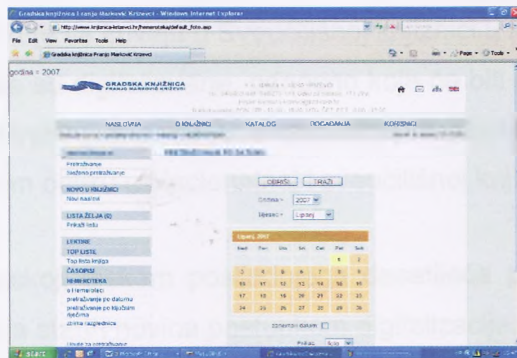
Gradska knjižnica Franje Markovića Križevci - Windows Internet Explorer

http://www.knjiznica-krizevci.hr/hemeroteka/default_frm.asp

File Edit View Favorites Tools Help

Gradska knjižnica Franje Markovića Križevci

godina = 2007

GRADSKA KNJIŽNICA
FRANJE MARKOVIĆA KRIŽEVCI

NASLOVNA O KNJIŽNICI KATALOG DOGAĐANJA KORISNICI

Pretraživanje
Složeno pretraživanje

NOVO U KNJIŽNICI
Novi naslovi

LISTA ŽELJA (0)
Prikaži listu

LEKTIRE
TOP LISTE
Top lista knjiga
ČASOPISI
HEMEROTEKA
o hemeroteci
pretraživanje po datumu
pretraživanje po ključnim riječima
zbirka razglednica

OBRIŠI TRAŽI

Godina: 2007
Mjesec: Lipanj

Lipanj 2007

| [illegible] | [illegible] | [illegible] | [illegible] | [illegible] | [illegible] | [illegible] |
|---|---|---|---|---|---|---|
| | | | | 1 | 2 | |
| 3 | 4 | 5 | 6 | 7 | 8 | 9 |
| 10 | 11 | 12 | 13 | 14 | 15 | 16 |
| 17 | 18 | 19 | 20 | 21 | 22 | 23 |
| 24 | 25 | 26 | 27 | 28 | 29 | 30 |

Određeni datum

start